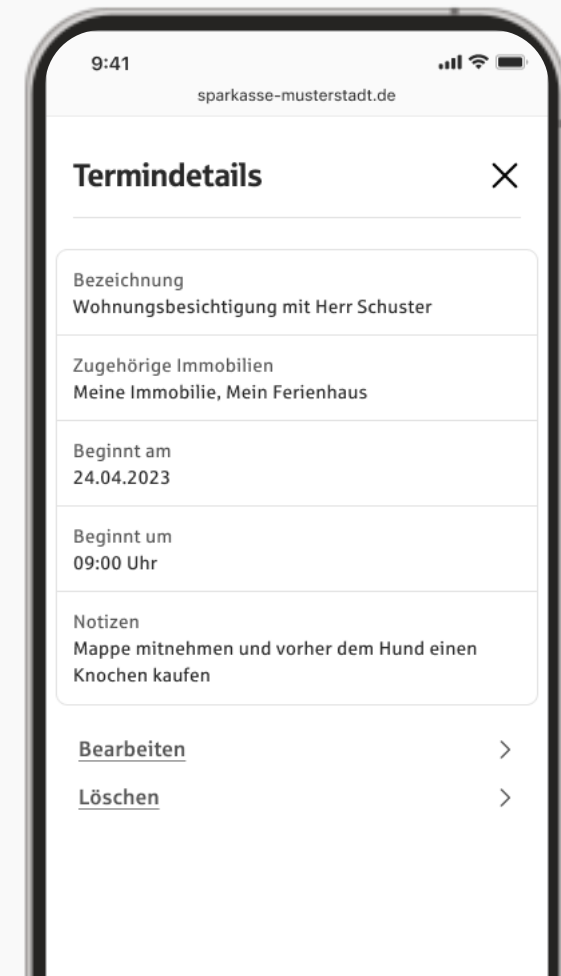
9:41

sparkasse-musterstadt.de

Termindetails

×

Bezeichnung
Wohnungsbesichtigung mit Herr Schuster

Zugehörige Immobilien
Meine Immobilie, Mein Ferienhaus

Beginnt am
24.04.2023

Beginnt um
09:00 Uhr

Notizen
Mappe mitnehmen und vorher dem Hund einen Knochen kaufen

Bearbeiten >

Löschen >